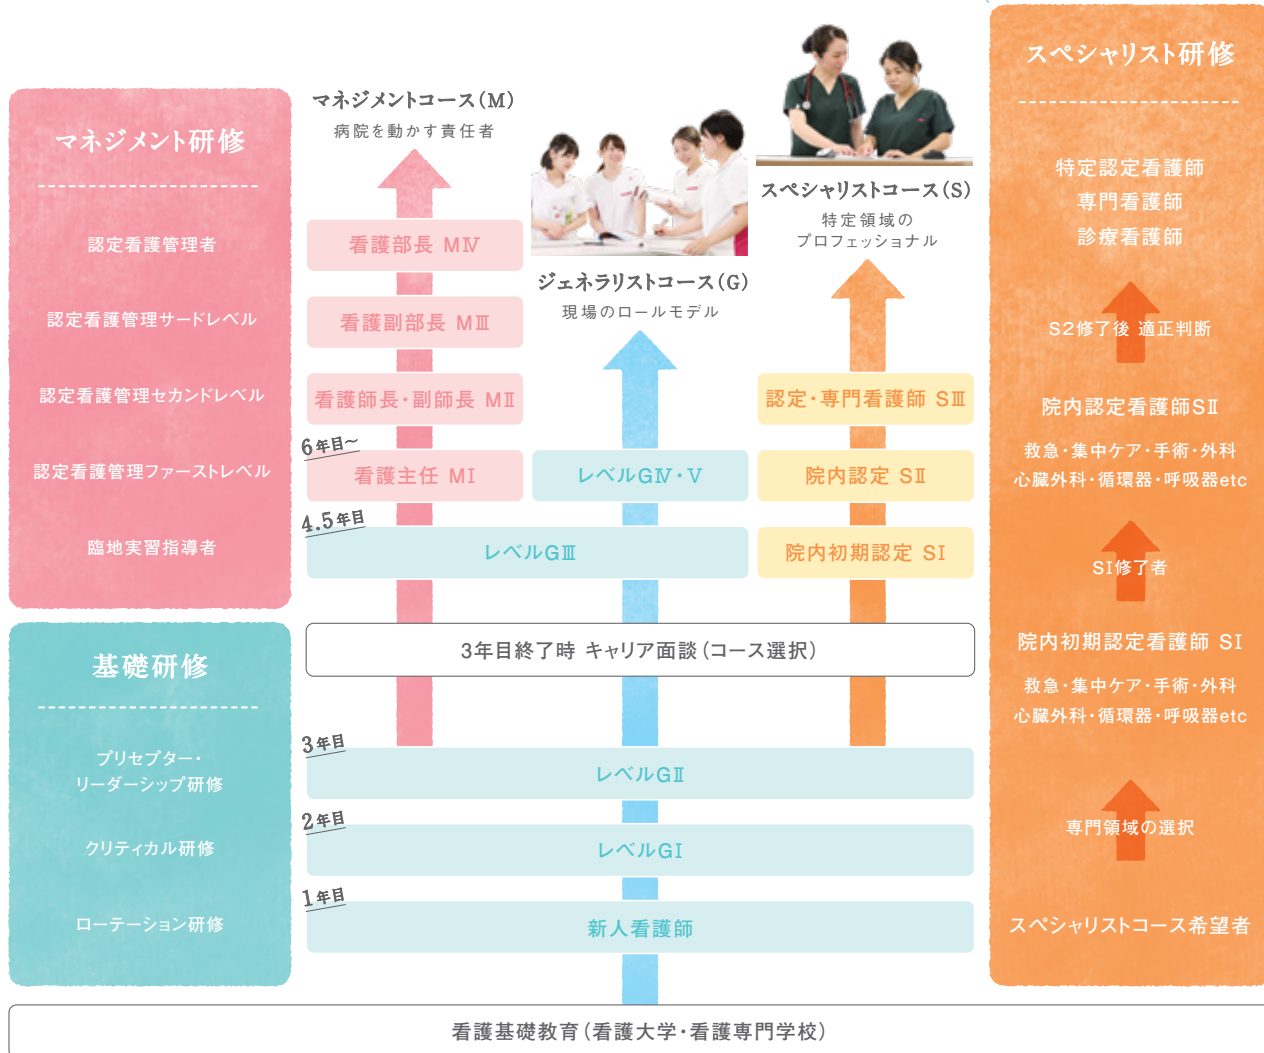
マネジメント研修

認定看護管理者

認定看護管理サードレベル

認定看護管理セカンドレベル

認定看護管理ファーストレベル

臨地実習指導者

基礎研修

プリセプター・リーダーシップ研修

クリティカル研修

ローテーション研修

マネジメントコース(M)
病院を動かす責任者

看護部長 MⅣ

看護副部長 MⅢ

看護師長・副師長 MⅡ

6年目〜

看護主任 MI

4.5年目

ジェネラリストコース(G)
現場のロールモデル

レベルGⅣ・V

レベルGⅢ

スペシャリストコース(S)
特定領域のプロフェッショナル

認定・専門看護師 SⅢ

院内認定 SⅡ

院内初期認定 SI

3年目終了時 キャリア面談(コース選択)

3年目

レベルGⅡ

2年目

レベルGI

1年目

新人看護師

スペシャリスト研修

特定認定看護師
専門看護師
診療看護師

S2修了後 適正判断

院内認定看護師SⅡ

救急・集中ケア・手術・外科
心臓外科・循環器・呼吸器etc

SI修了者

院内初期認定看護師 SI

救急・集中ケア・手術・外科
心臓外科・循環器・呼吸器etc

専門領域の選択

スペシャリストコース希望者

看護基礎教育(看護大学・看護専門学校)